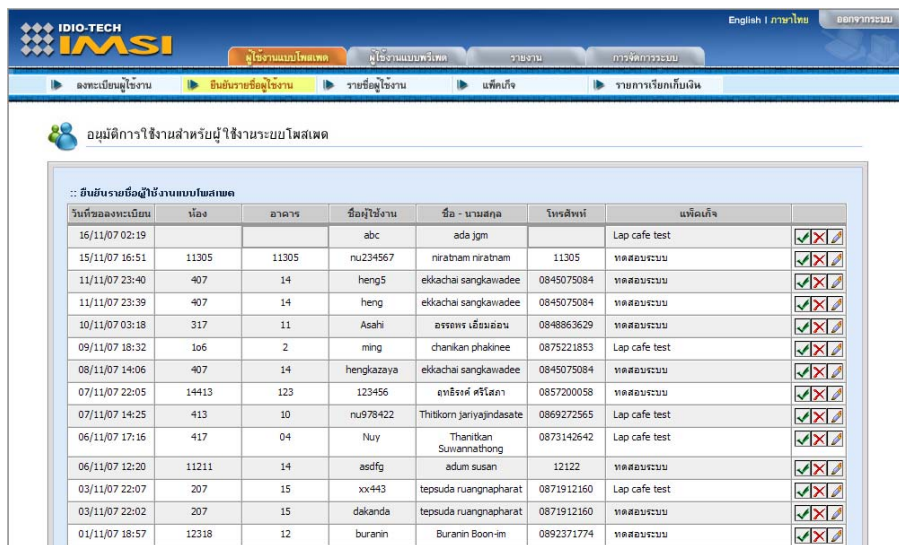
IDIO-TECH IMSI

English | ภาษาไทย | ออกจากระบบ

ผู้ใช้งานแบบโพสเพด | ผู้ใช้งานแบบพรีเพด | รายงาน | การจัดการระบบ

ลงทะเบียนผู้ใช้งาน | ยืนยันรายชื่อผู้ใช้งาน | รายชื่อผู้ใช้งาน | แพ็คเก็จ | รายการเรียกเก็บเงิน

อนุมัติการใช้งานสำหรับผู้ใช้งานระบบโพสเพด

:: ยืนยันรายชื่อผู้ใช้งานแบบโพสเพด

| วันที่ขอลงทะเบียน | ห้อง | อาคาร | ชื่อผู้ใช้งาน | ชื่อ - นามสกุล | โทรศัพท์ | แพ็คเก็จ | |
|---|---|---|---|---|---|---|---|
| 16/11/07 02:19 | | | abc | ada jgm | | Lap cafe test | |
| 15/11/07 16:51 | 11305 | 11305 | nu234567 | niratnam niratnam | 11305 | ทดสอบระบบ | |
| 11/11/07 23:40 | 407 | 14 | heng5 | ekkachai sangkawadee | 0845075084 | ทดสอบระบบ | |
| 11/11/07 23:39 | 407 | 14 | heng | ekkachai sangkawadee | 0845075084 | ทดสอบระบบ | |
| 10/11/07 03:18 | 317 | 11 | Asahi | อรรถพร เอี่ยมอ่อน | 0848863629 | ทดสอบระบบ | |
| 09/11/07 18:32 | 1o6 | 2 | ming | chanikan phakinee | 0875221853 | Lap cafe test | |
| 08/11/07 14:06 | 407 | 14 | hengkazaya | ekkachai sangkawadee | 0845075084 | ทดสอบระบบ | |
| 07/11/07 22:05 | 14413 | 123 | 123456 | ฤทธิรงค์ ศิริโสภา | 0857200058 | ทดสอบระบบ | |
| 07/11/07 14:25 | 413 | 10 | nu978422 | Thitikorn jariyajindasate | 0869272565 | Lap cafe test | |
| 06/11/07 17:16 | 417 | 04 | Nuy | Thanitkan Suwannathong | 0873142642 | Lap cafe test | |
| 06/11/07 12:20 | 11211 | 14 | asdfg | adum susan | 12122 | ทดสอบระบบ | |
| 03/11/07 22:07 | 207 | 15 | xx443 | tepsuda ruangnapharat | 0871912160 | Lap cafe test | |
| 03/11/07 22:02 | 207 | 15 | dakanda | tepsuda ruangnapharat | 0871912160 | ทดสอบระบบ | |
| 01/11/07 18:57 | 12318 | 12 | buranin | Buranin Boon-im | 0892371774 | ทดสอบระบบ | |